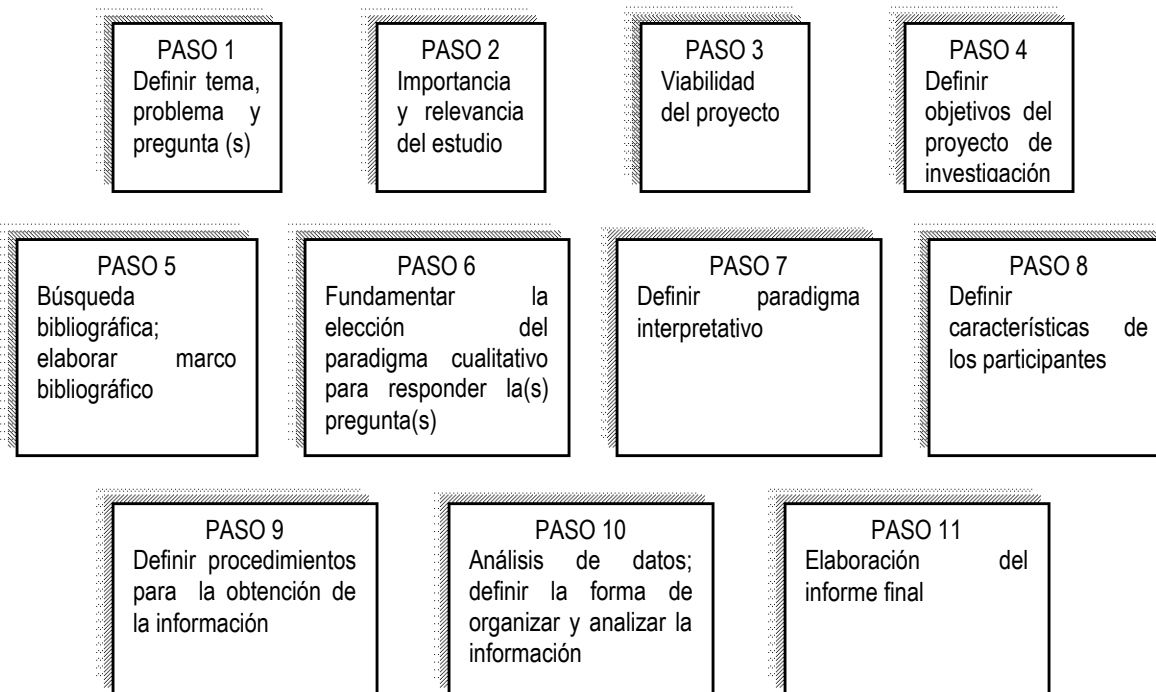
PASO 1
Definir tema, problema y pregunta (s)

PASO 2
Importancia y relevancia del estudio

PASO 3
Viabilidad del proyecto

PASO 4
Definir objetivos del proyecto de investigación

PASO 5
Búsqueda bibliográfica; elaborar marco bibliográfico

PASO 6
Fundamentar la elección del paradigma cualitativo para responder la(s) pregunta(s)

PASO 7
Definir paradigma interpretativo

PASO 8
Definir características de los participantes

PASO 9
Definir procedimientos para la obtención de la información

PASO 10
Análisis de datos; definir la forma de organizar y analizar la información

PASO 11
Elaboración del informe final